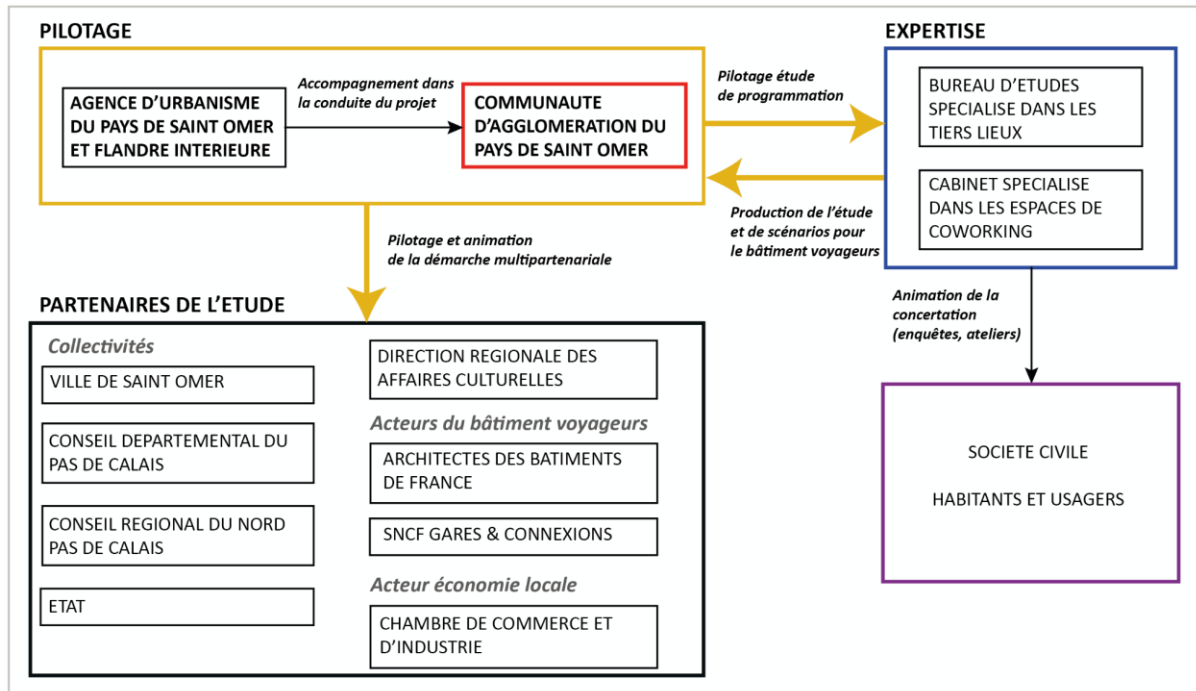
PILOTAGE

AGENCE D'URBANISME DU PAYS DE SAINT OMER ET FLANDRE INTERIEURE

Accompagnement dans la conduite du projet

COMMUNAUTE D'AGGLOMERATION DU PAYS DE SAINT OMER

Pilotage étude de programmation

EXPERTISE

BUREAU D'ETUDES SPECIALISE DANS LES TIERS LIEUX

CABINET SPECIALISE DANS LES ESPACES DE COWORKING

Production de l'étude et de scénarios pour le bâtiment voyageurs

Pilotage et animation de la démarche multipartenariale

Animation de la concertation (enquêtes, ateliers)

PARTENAIRES DE L'ETUDE

Collectivités

VILLE DE SAINT OMER

CONSEIL DEPARTEMENTAL DU PAS DE CALAIS

CONSEIL REGIONAL DU NORD PAS DE CALAIS

ETAT

DIRECTION REGIONALE DES AFFAIRES CULTURELLES

Acteurs du bâtiment voyageurs

ARCHITECTES DES BATIMENTS DE FRANCE

SNCF GARES & CONNEXIONS

Acteur économie locale

CHAMBRE DE COMMERCE ET D'INDUSTRIE

SOCIETE CIVILE

HABITANTS ET USAGERS